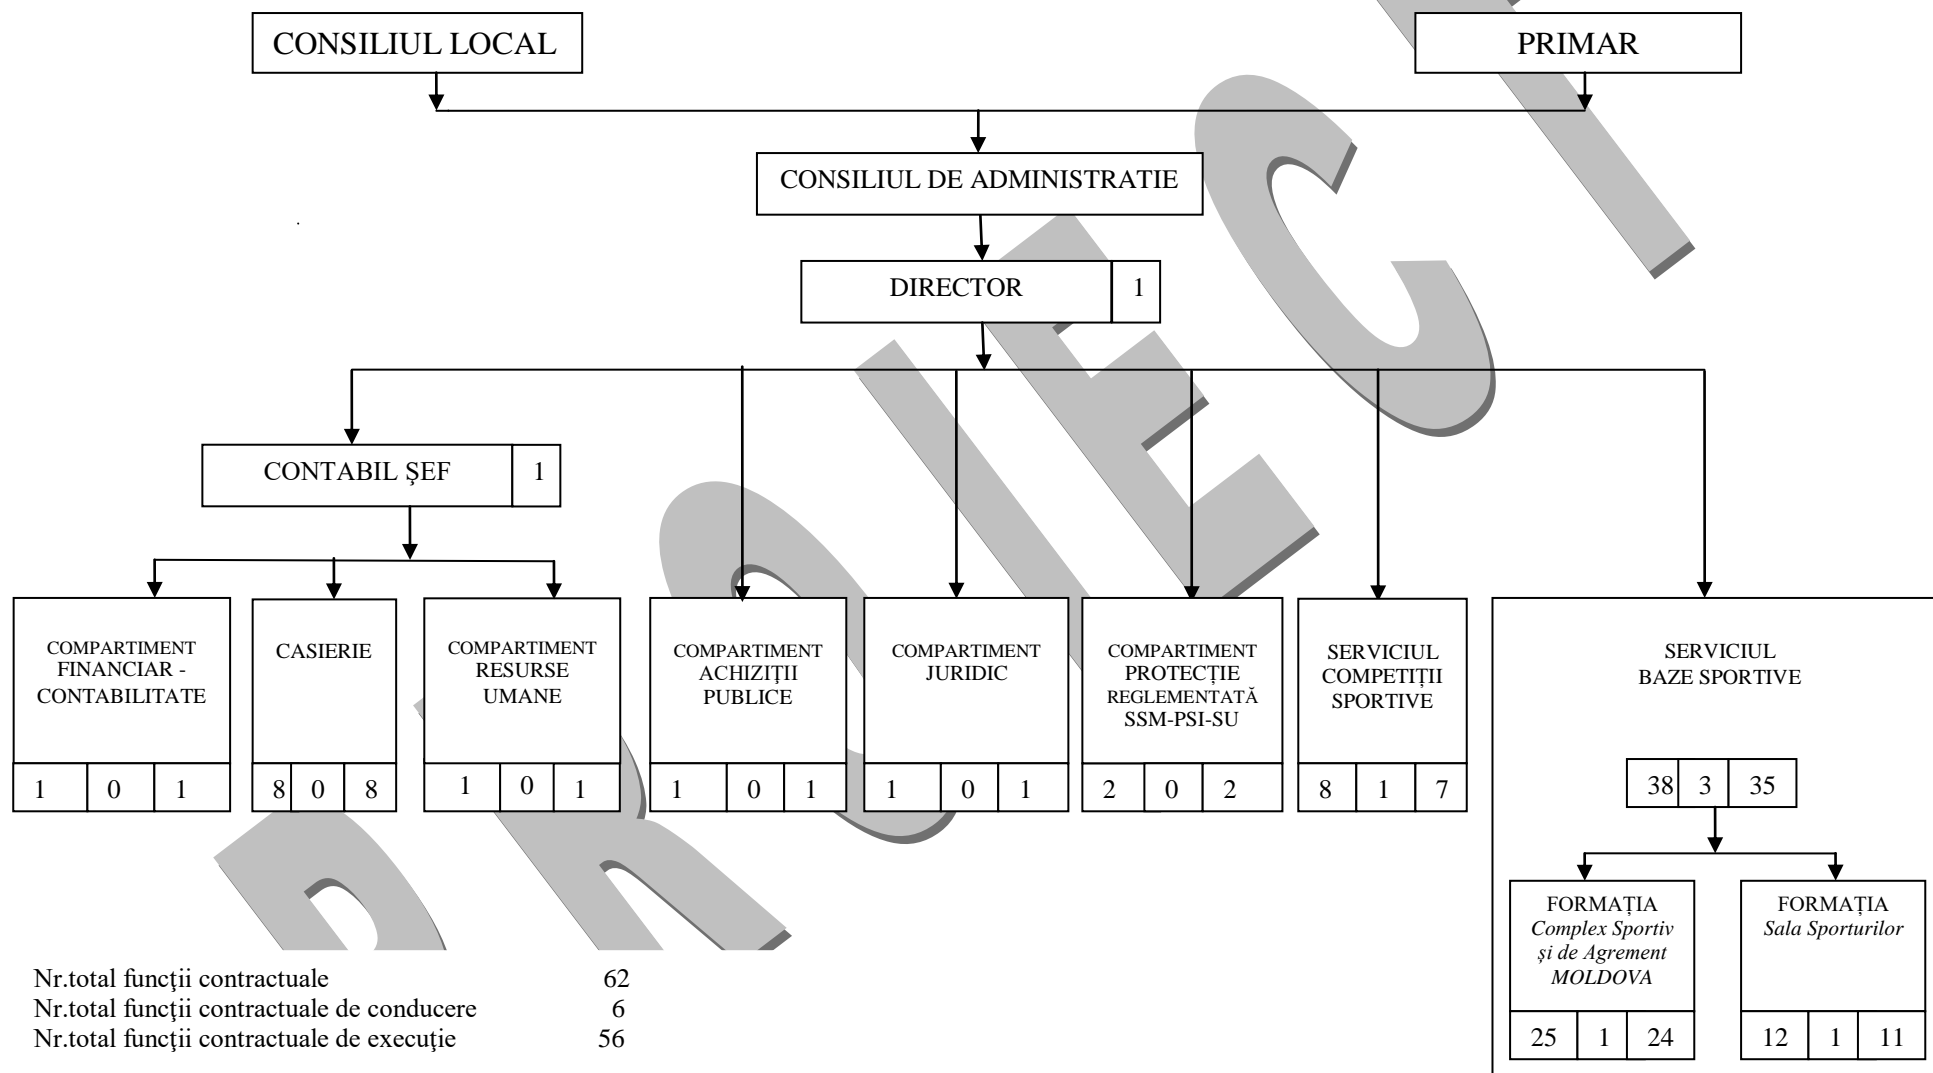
CONSILIUL LOCAL

PRIMAR

CONSILIUL DE ADMINISTRATIE

DIRECTOR 1

CONTABIL ŞEF 1

COMPARTIMENT FINANCIAR - CONTABILITATE

| 1 | 0 | 1 |
|---|---|---|

CASIERIE

| 8 | 0 | 8 |
|---|---|---|

COMPARTIMENT RESURSE UMANE

| 1 | 0 | 1 |
|---|---|---|

COMPARTIMENT ACHIZIŢII PUBLICE

| 1 | 0 | 1 |
|---|---|---|

COMPARTIMENT JURIDIC

| 1 | 0 | 1 |
|---|---|---|

COMPARTIMENT PROTECŢIE REGLEMENTATĂ SSM-PSI-SU

| 2 | 0 | 2 |
|---|---|---|

SERVICIUL COMPETIŢII SPORTIVE

| 8 | 1 | 7 |
|---|---|---|

SERVICIUL BAZE SPORTIVE

| 38 | 3 | 35 |
|---|---|---|

FORMAŢIA *Complex Sportiv şi de Agrement MOLDOVA*

| 25 | 1 | 24 |
|---|---|---|

FORMAŢIA *Sala Sporturilor*

| 12 | 1 | 11 |
|---|---|---|

Nr.total funcţii contractuale 62
Nr.total funcţii contractuale de conducere 6
Nr.total funcţii contractuale de execuţie 56

PROIECT